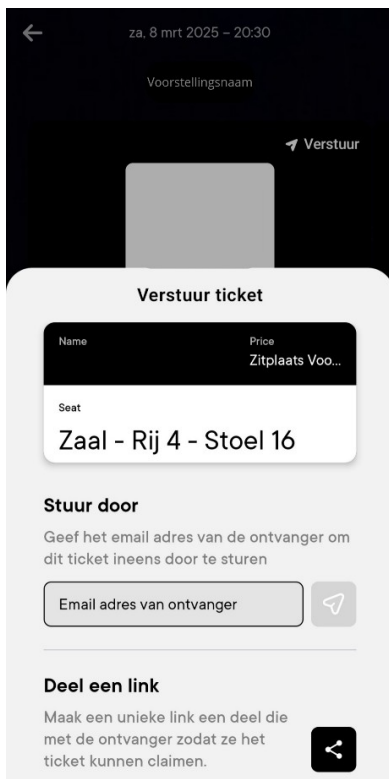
za. 8 mrt 2025 – 20:30

Voorstellingsnaam

Verstuur

Verstuur ticket

Name

Price
Zitplaats Voo...

Seat
Zaal - Rij 4 - Stoel 16

Stuur door

Geef het email adres van de ontvanger om dit ticket ineens door te sturen

Email adres van ontvanger

Deel een link

Maak een unieke link een deel die met de ontvanger zodat ze het ticket kunnen claimen.